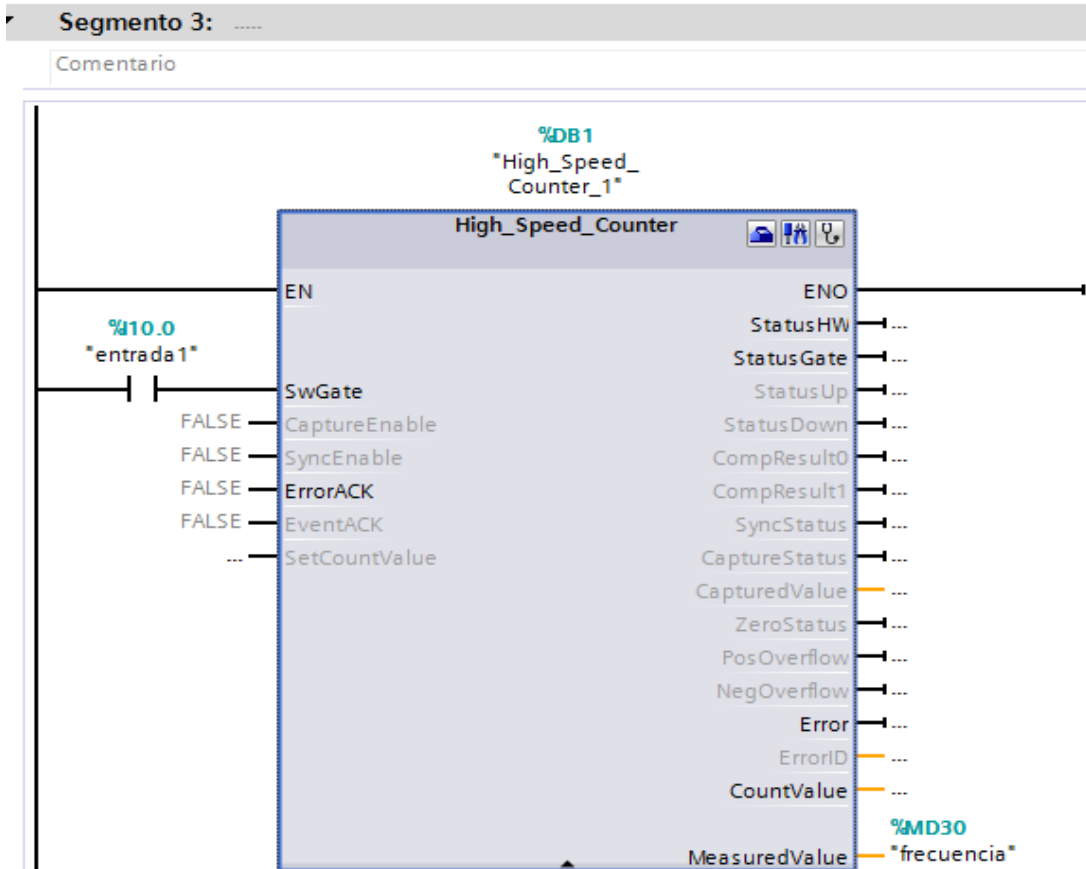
Segmento 3: .....

Comentario

%DB1
"High_Speed_Counter_1"

High_Speed_Counter

EN
ENO

%I10.0
"entrada1"

StatusHW ...
StatusGate ...
SwGate
StatusUp ...
FALSE CaptureEnable
StatusDown ...
FALSE SyncEnable
CompResult0 ...
FALSE ErrorACK
CompResult1 ...
FALSE EventACK
SyncStatus ...
... SetCountValue
CaptureStatus ...
CapturedValue ...
ZeroStatus ...
PosOverflow ...
NegOverflow ...
Error ...
ErrorID ...
CountValue ...

%MD30
MeasuredValue "frecuencia"